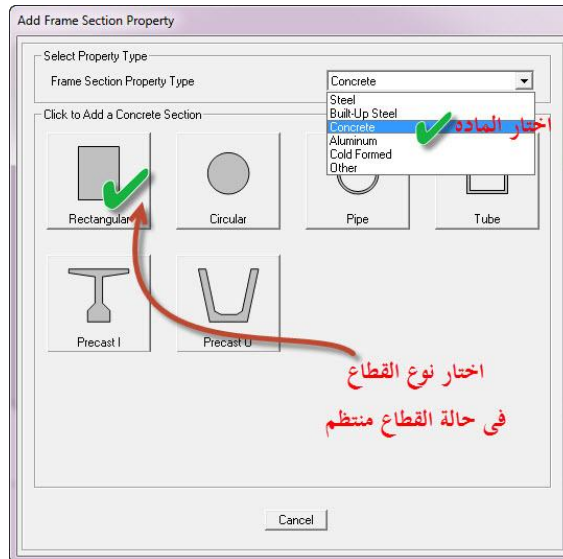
Add Frame Section Property

Select Property Type

Frame Section Property Type

Concrete

Steel
Built-Up Steel
Concrete
Aluminum
Cold Formed
Other

اختار الماده

Click to Add a Concrete Section

Rectangular

Circular

Pipe

Tube

Precast I

Precast U

اختار نوع القطاع

فى حالة القطاع منتظم

Cancel